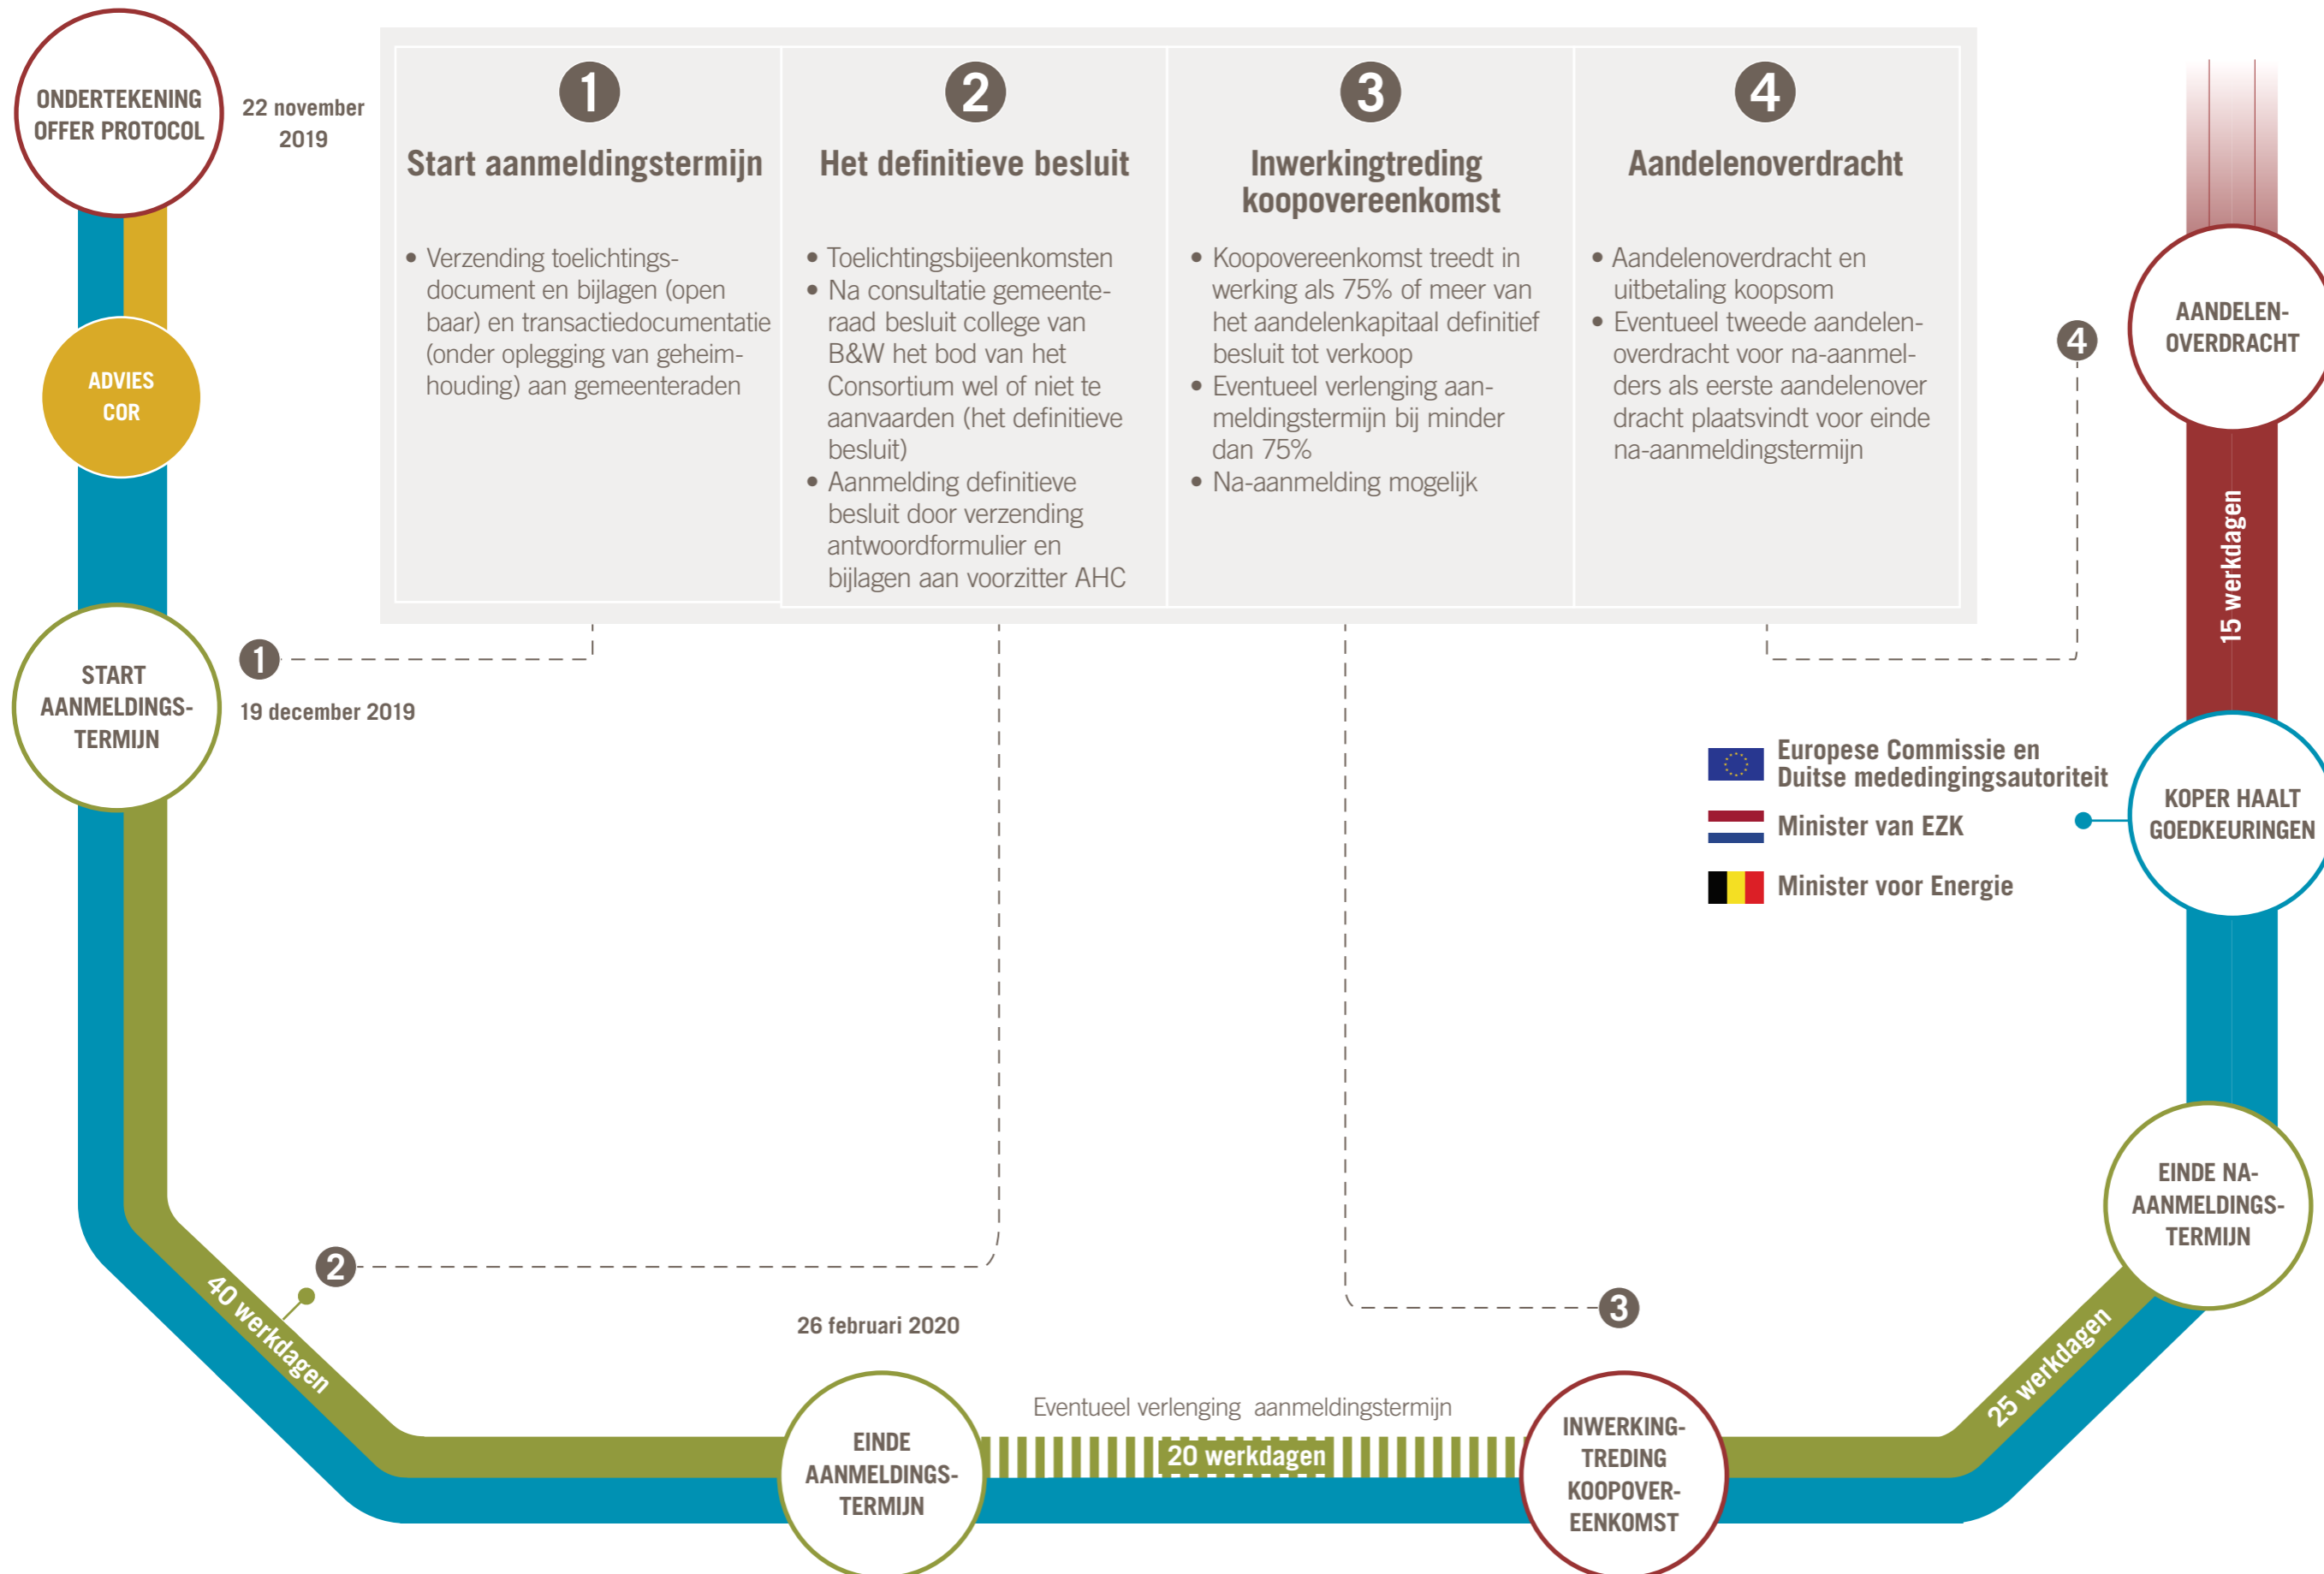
ONDERTEKENING OFFER PROTOCOL

22 november 2019

1
Start aanmeldingstermijn

• Verzending toelichtingsdocument en bijlagen (openbaar) en transactiedocumentatie (onder oplegging van geheimhouding) aan gemeenteraden

2
Het definitieve besluit

• Toelichtingsbijeenkomsten
• Na consultatie gemeenteraad besluit college van B&W het bod van het Consortium wel of niet te aanvaarden (het definitieve besluit)
• Aanmelding definitieve besluit door verzending antwoordformulier en bijlagen aan voorzitter AHC

3
Inwerkingtreding koopovereenkomst

• Koopovereenkomst treedt in werking als 75% of meer van het aandelenkapitaal definitief besluit tot verkoop
• Eventueel verlenging aanmeldingstermijn bij minder dan 75%
• Na-aanmelding mogelijk

4
Aandelenoverdracht

• Aandelenoverdracht en uitbetaling koopsom
• Eventueel tweede aandelenoverdracht voor na-aanmelders als eerste aandelenover dracht plaatsvindt voor einde na-aanmeldingstermijn

ADVIES COR

START AANMELDINGS-TERMIJN

1
19 december 2019

AANDELEN-OVERDRACHT

4

15 werkdagen

Europese Commissie en Duitse mededingingsautoriteit
Minister van EZK
Minister voor Energie

KOPER HAALT GOEDKEURINGEN

EINDE NA-AANMELDINGS-TERMIJN

2
40 werkdagen

26 februari 2020

3

25 werkdagen

EINDE AANMELDINGS-TERMIJN

Eventueel verlenging aanmeldingstermijn
20 werkdagen

INWERKING-TREDING KOOPOVER-EENKOMST